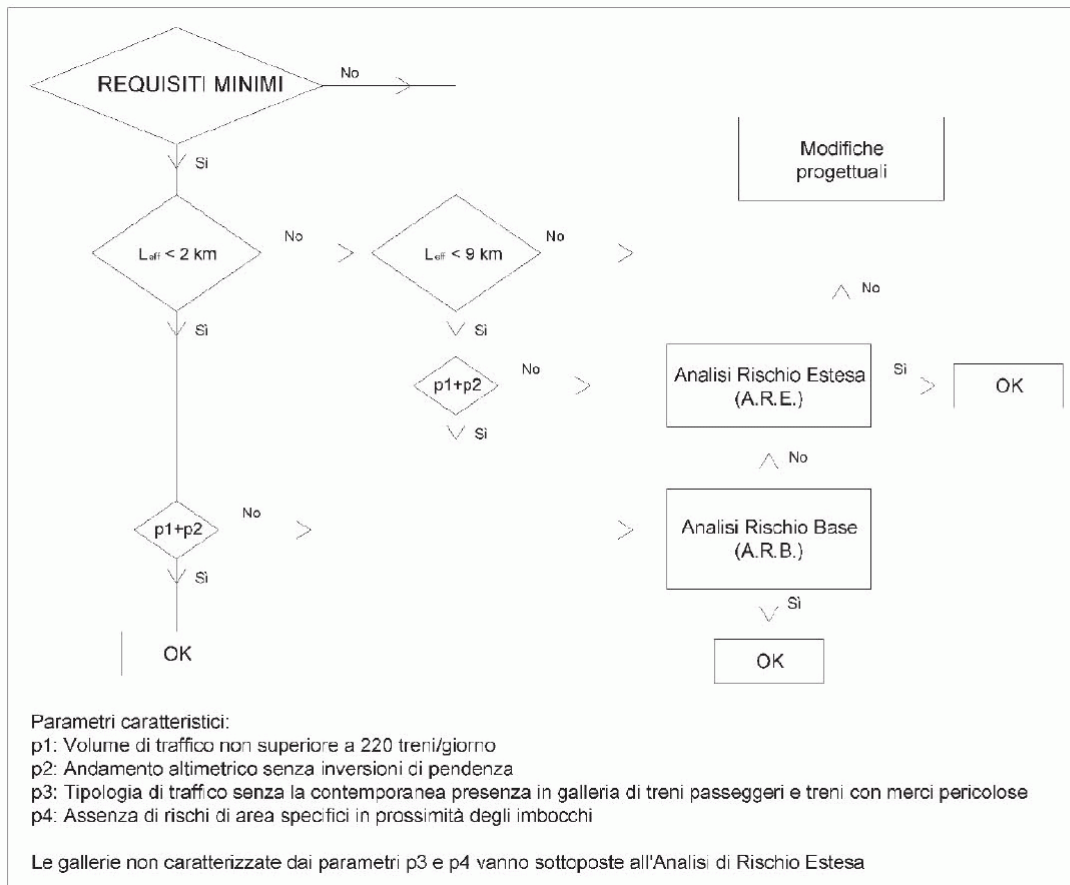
REQUISITI MINIMI

No

Sì

Modifiche progettuali

$L_{eff}$ < 2 km

No

$L_{eff}$ < 9 km

No

No

Sì

Sì

p1+p2

No

Analisi Rischio Estesa (A.R.E.)

Sì

OK

Sì

No

p1+p2

No

Analisi Rischio Base (A.R.B.)

Sì

Sì

OK

OK

Parametri caratteristici:
p1: Volume di traffico non superiore a 220 treni/giorno
p2: Andamento altimetrico senza inversioni di pendenza
p3: Tipologia di traffico senza la contemporanea presenza in galleria di treni passeggeri e treni con merci pericolose
p4: Assenza di rischi di area specifici in prossimità degli imbocchi

Le gallerie non caratterizzate dai parametri p3 e p4 vanno sottoposte all'Analisi di Rischio Estesa